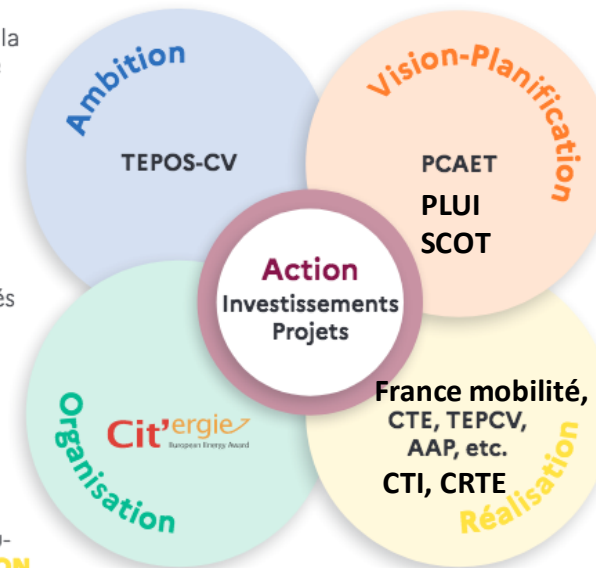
la

és

Ambition

TEPOS-CV

Vision-Planification

PCAET

PLUI

SCOT

Action

Investissements

Projets

Organisation

Cit'ergie

European Energy Award

France mobilité,

CTE, TEPCV,

AAP, etc.

CTI, CRTE

Réalisation